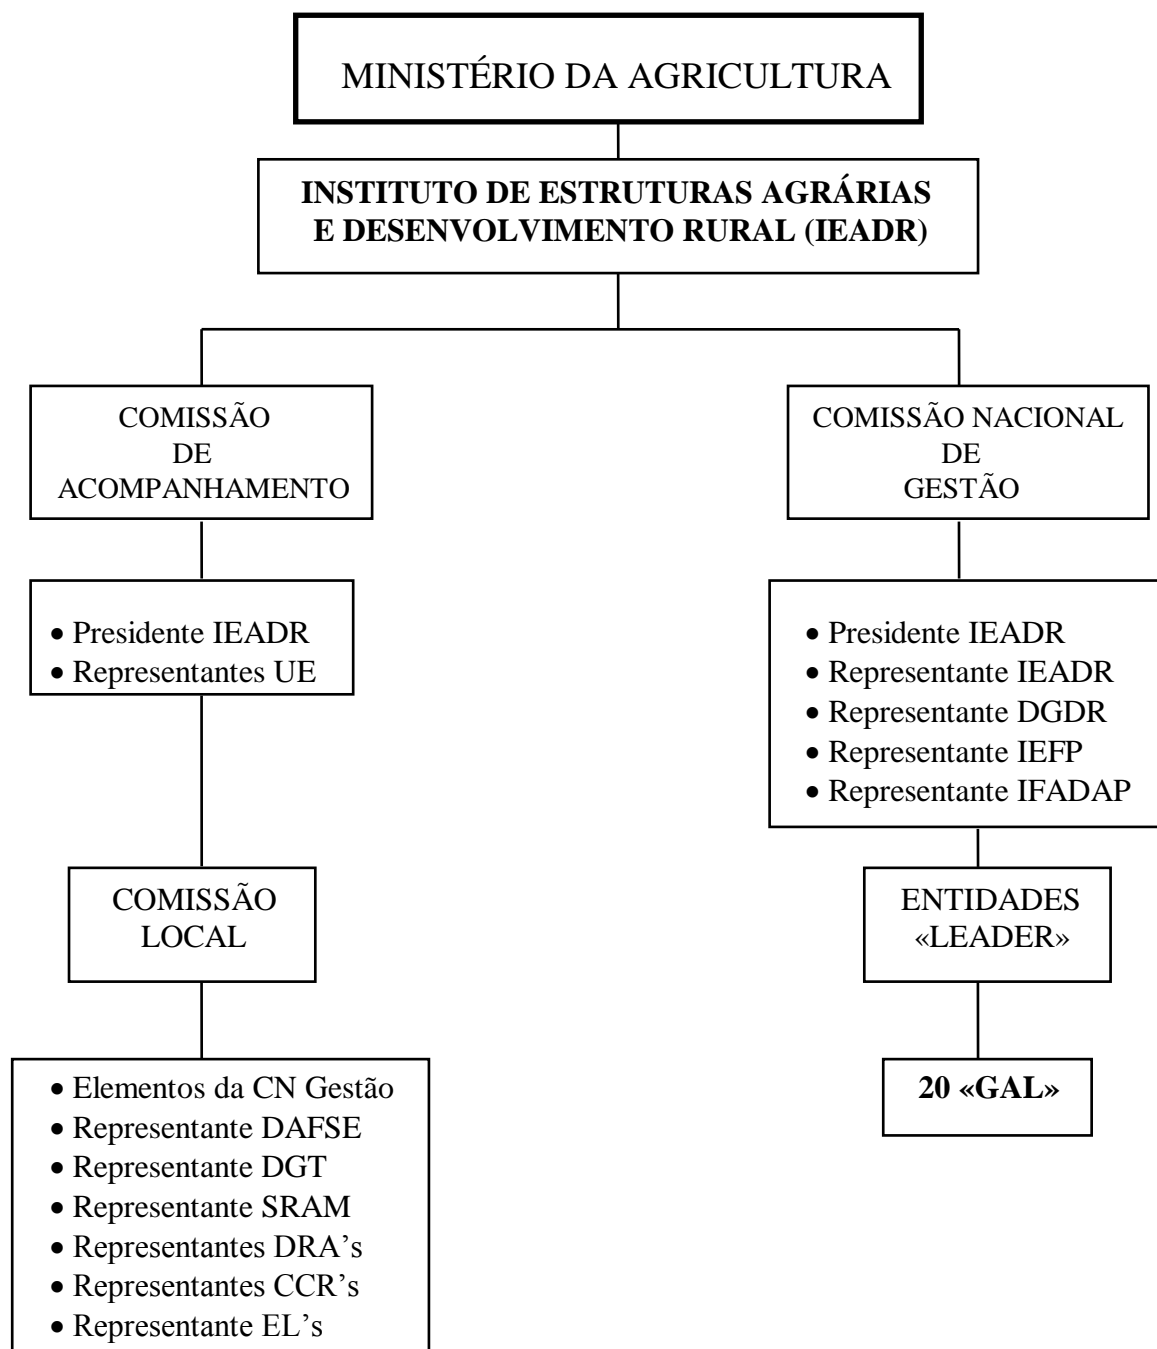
MINISTÉRIO DA AGRICULTURA

**INSTITUTO DE ESTRUTURAS AGRÁRIAS E DESENVOLVIMENTO RURAL (IEADR)**

COMISSÃO DE ACOMPANHAMENTO

• Presidente IEADR
• Representantes UE

COMISSÃO LOCAL

• Elementos da CN Gestão
• Representante DAFSE
• Representante DGT
• Representante SRAM
• Representantes DRA's
• Representantes CCR's
• Representante EL's

COMISSÃO NACIONAL DE GESTÃO

• Presidente IEADR
• Representante IEADR
• Representante DGDR
• Representante IEFP
• Representante IFADAP

ENTIDADES «LEADER»

**20 «GAL»**